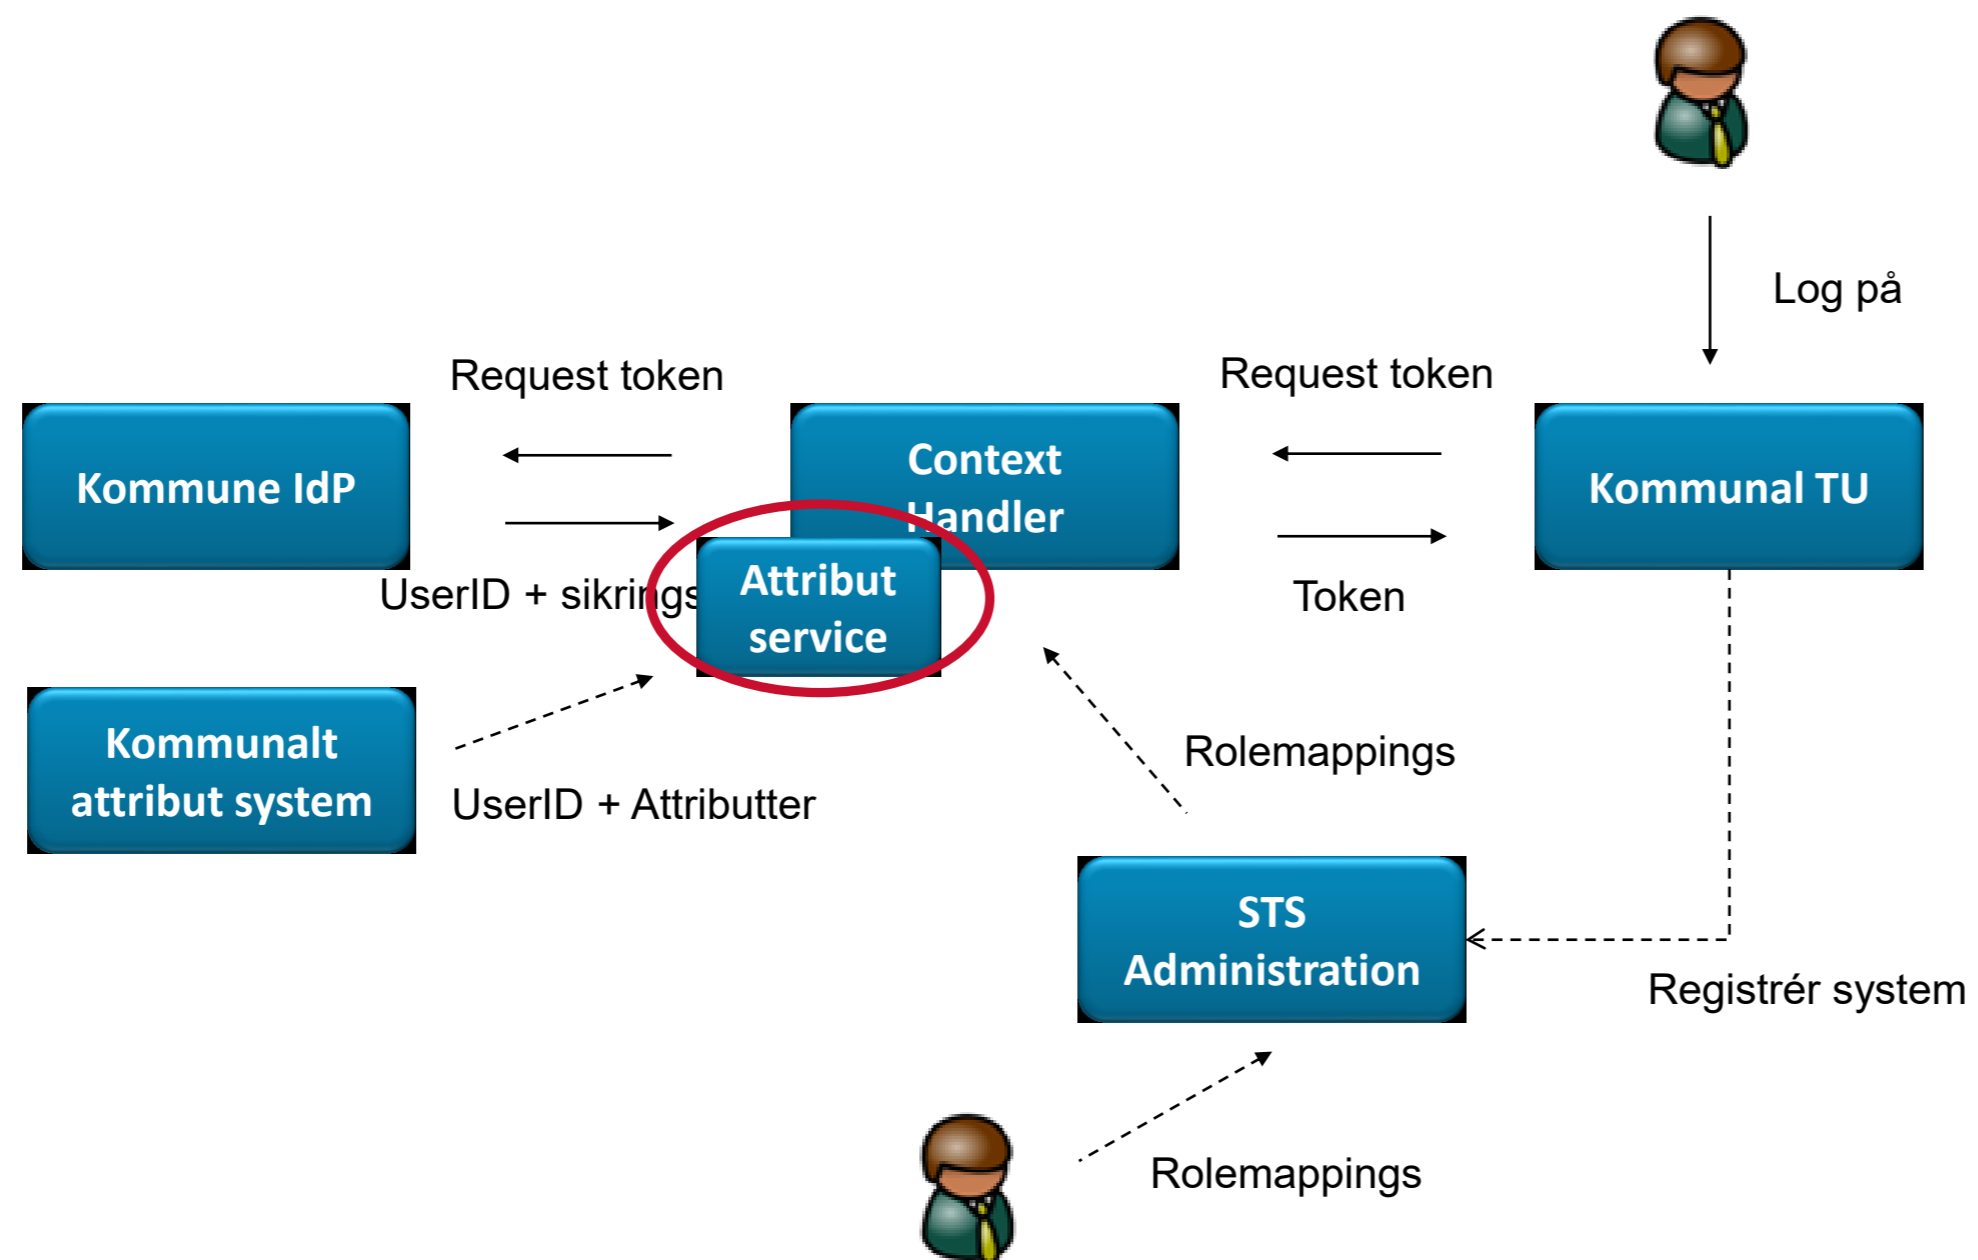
Log på

Request token

Request token

Kommune IdP

Context Handler

Kommunal TU

UserID + sikrings

Attribut service

Token

Kommunalt attribut system

UserID + Attributter

Rolemappings

STS Administration

Registrér system

Rolemappings